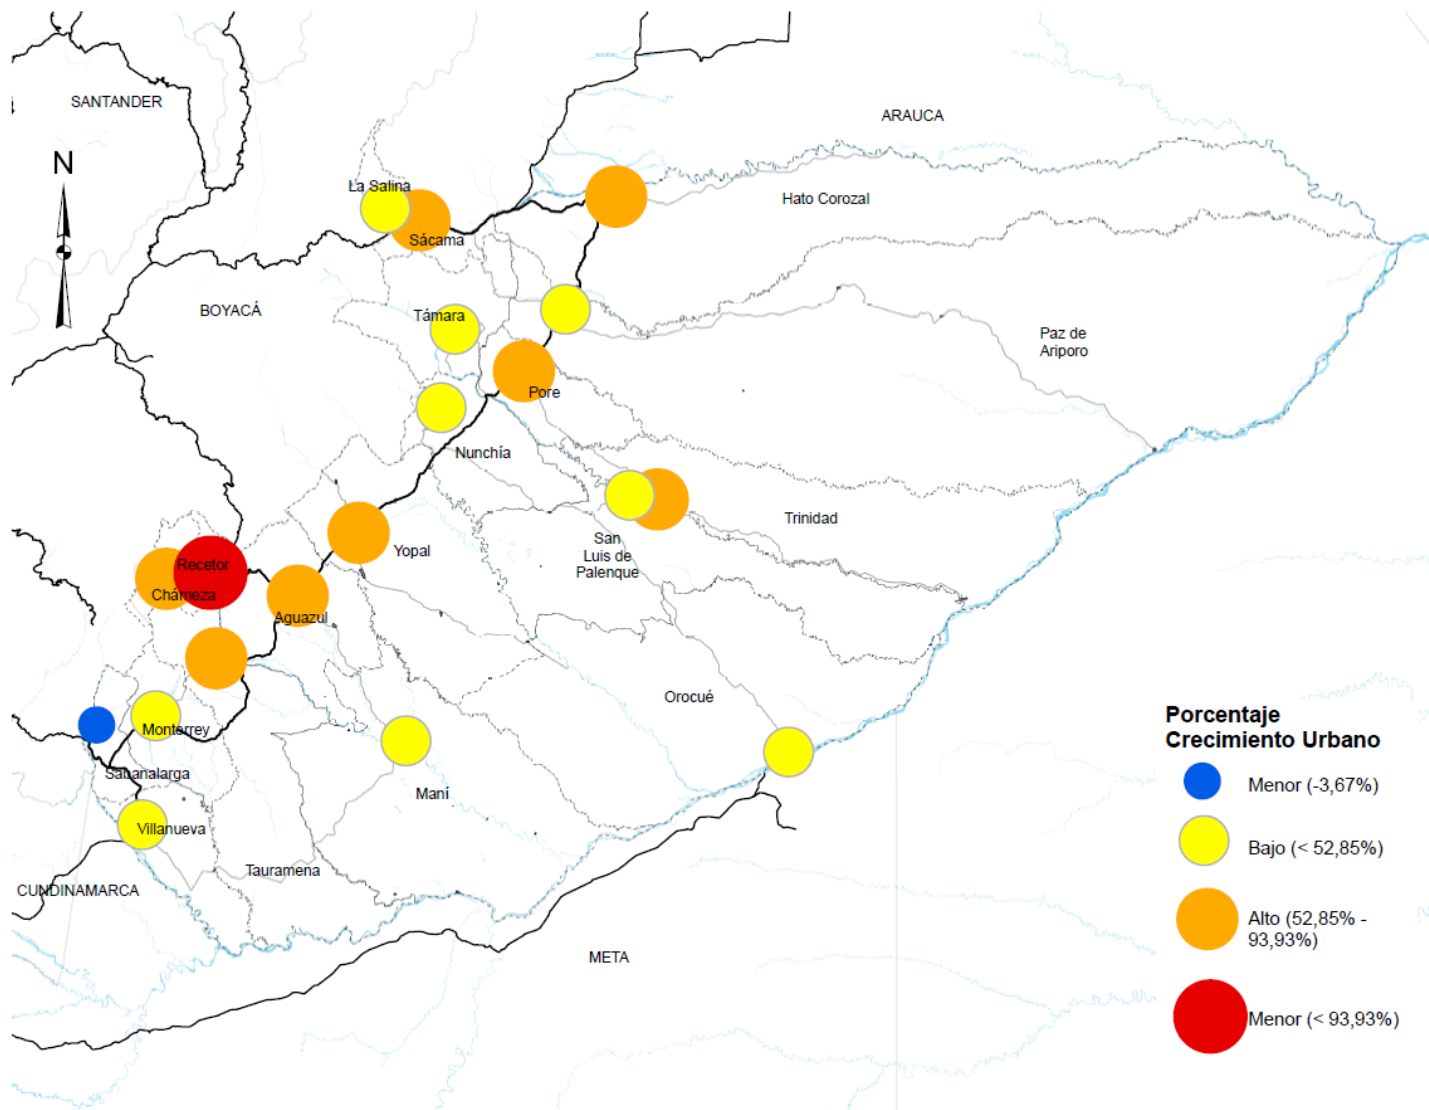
SANTANDER

ARAUCA

N

La Salina

Sácama

Hato Corozal

BOYACÁ

Támara

Paz de Ariporo

Pore

Nunchía

Trinidad

San Luis de Palenque

Recetor

Yopal

Chámeza

Aguazul

Orocué

Monterrey

Sabanalarga

Maní

Villanueva

Tauramena

CUNDINAMARCA

META

Porcentaje Crecimiento Urbano

Menor (-3,67%)

Bajo (< 52,85%)

Alto (52,85% - 93,93%)

Menor (< 93,93%)